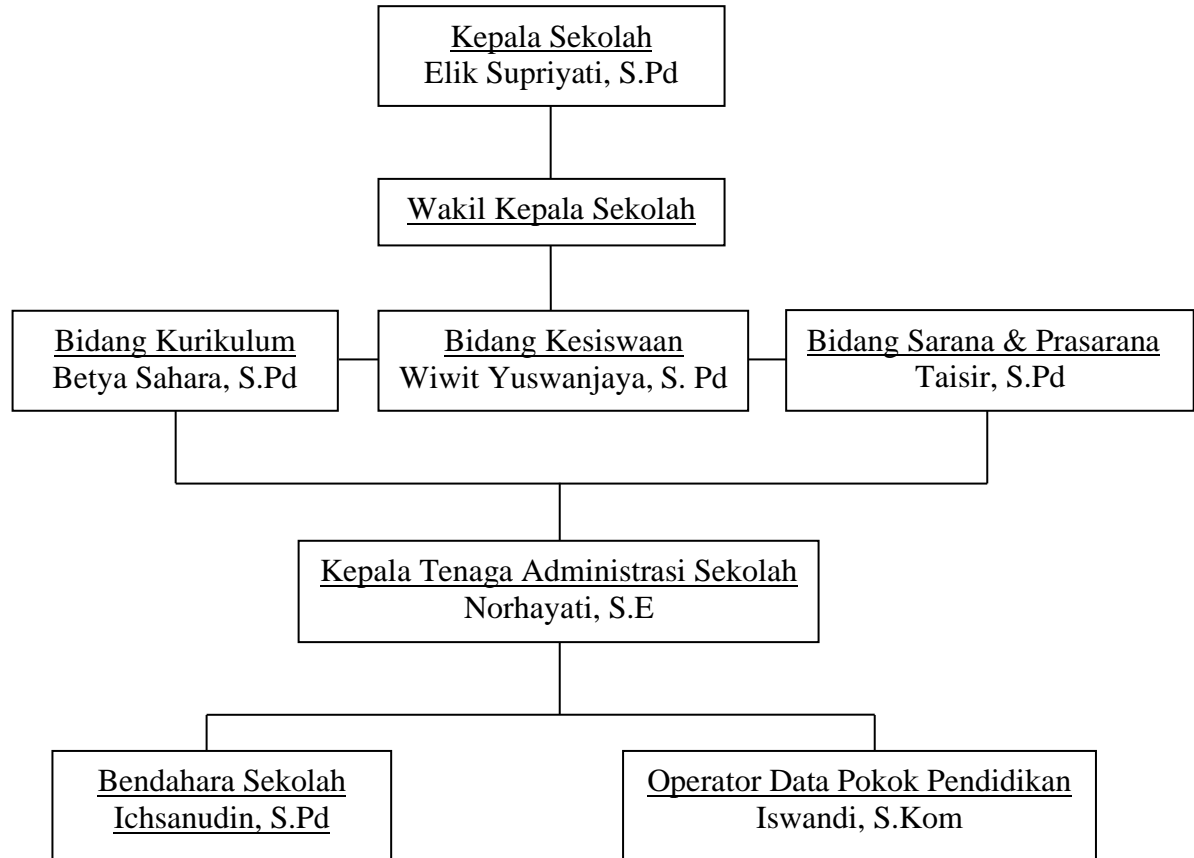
Kepala Sekolah
Elik Supriyati, S.Pd

Wakil Kepala Sekolah

Bidang Kurikulum
Betya Sahara, S.Pd

Bidang Kesiswaan
Wiwit Yuswanjaya, S. Pd

Bidang Sarana & Prasarana
Taisir, S.Pd

Kepala Tenaga Administrasi Sekolah
Norhayati, S.E

Bendahara Sekolah
Ichsanudin, S.Pd

Operator Data Pokok Pendidikan
Iswandi, S.Kom